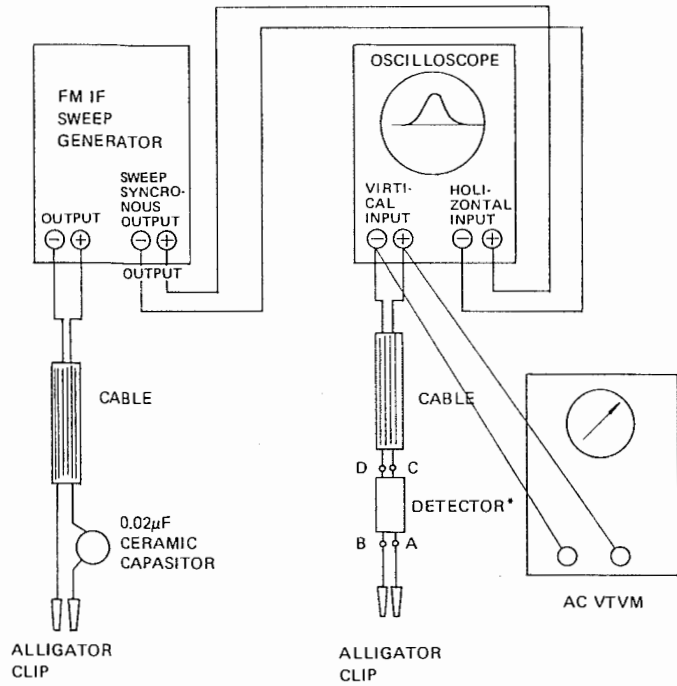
FM IF SWEEP GENERATOR

OUTPUT
$\ominus$ $\oplus$

SWEEP SYNCRO-NOUS OUTPUT
$\ominus$ $\oplus$

OUTPUT

OSCILLOSCOPE

VIRTI-CAL INPUT
$\ominus$ $\oplus$

HOLI-ZONTAL INPUT
$\ominus$ $\oplus$

CABLE

CABLE

D C

DETECTOR*

B A

$0.02\mu F$ CERAMIC CAPASITOR

AC VTVM

ALLIGATOR CLIP

ALLIGATOR CLIP